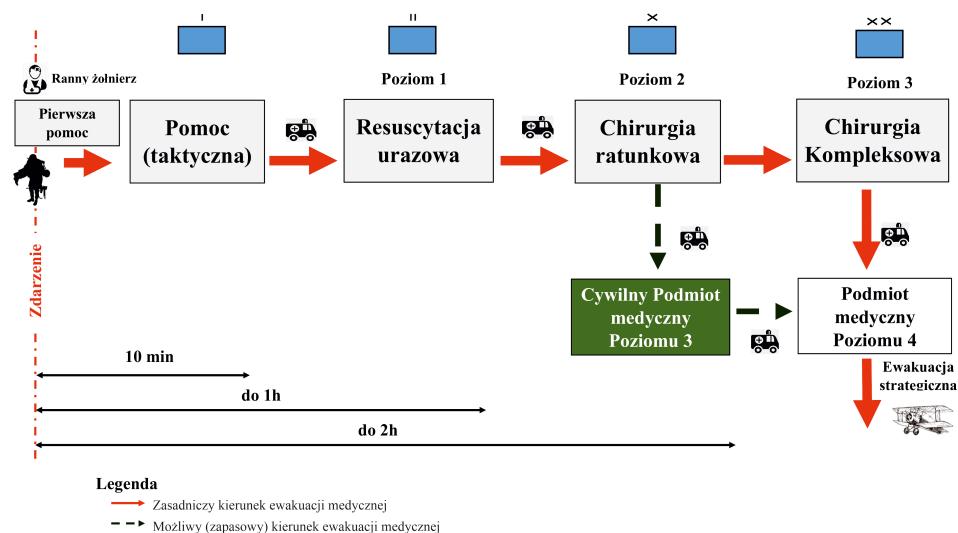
I

II

X

XX

Ranny żołnierz

Poziom 1

Poziom 2

Poziom 3

Pierwsza pomoc

Pomoc (taktyczna)

Resuscytacja urazowa

Chirurgia ratunkowa

Chirurgia Kompleksowa

Zdarzenie

Cywilny Podmiot medyczny Poziomu 3

Podmiot medyczny Poziomu 4

Ewakuacja strategiczna

10 min

do 1h

do 2h

Legenda

Zasadniczy kierunek ewakuacji medycznej

Możliwy (zapasowy) kierunek ewakuacji medycznej